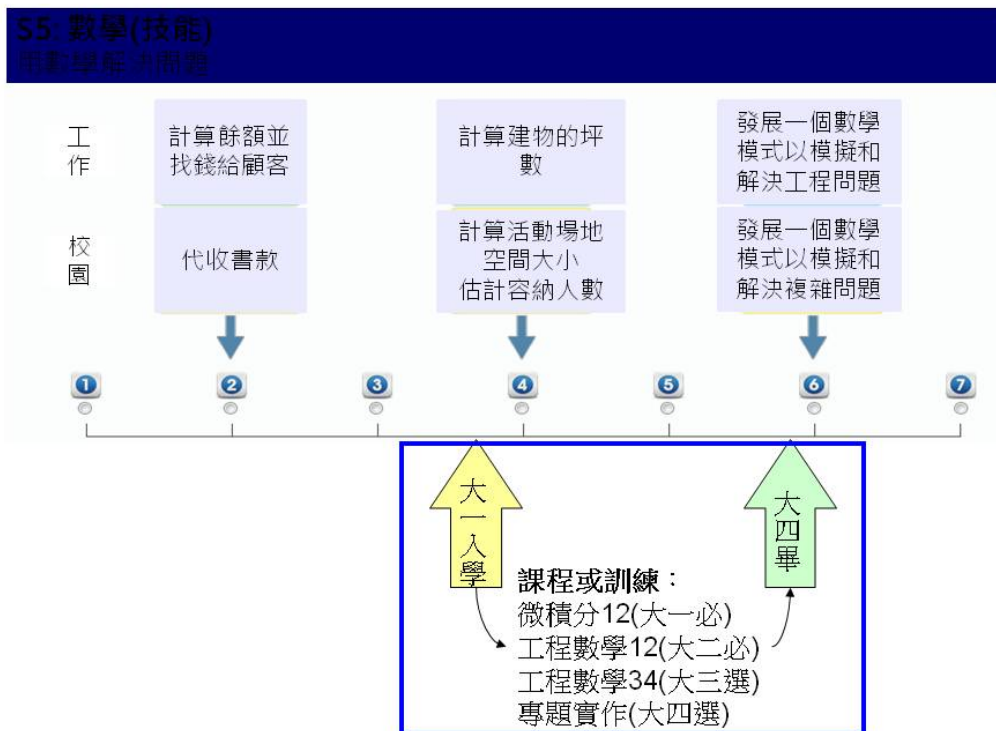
S5: 數學(技能)
用數學解決問題

工作

計算餘額並找錢給顧客

計算建物的坪數

發展一個數學模式以模擬和解決工程問題

校園

代收書款

計算活動場地空間大小估計容納人數

發展一個數學模式以模擬和解決複雜問題

1 2 3 4 5 6 7

大一入學

大四畢

課程或訓練：
微積分12(大一必)
工程數學12(大二必)
工程數學34(大三選)
專題實作(大四選)